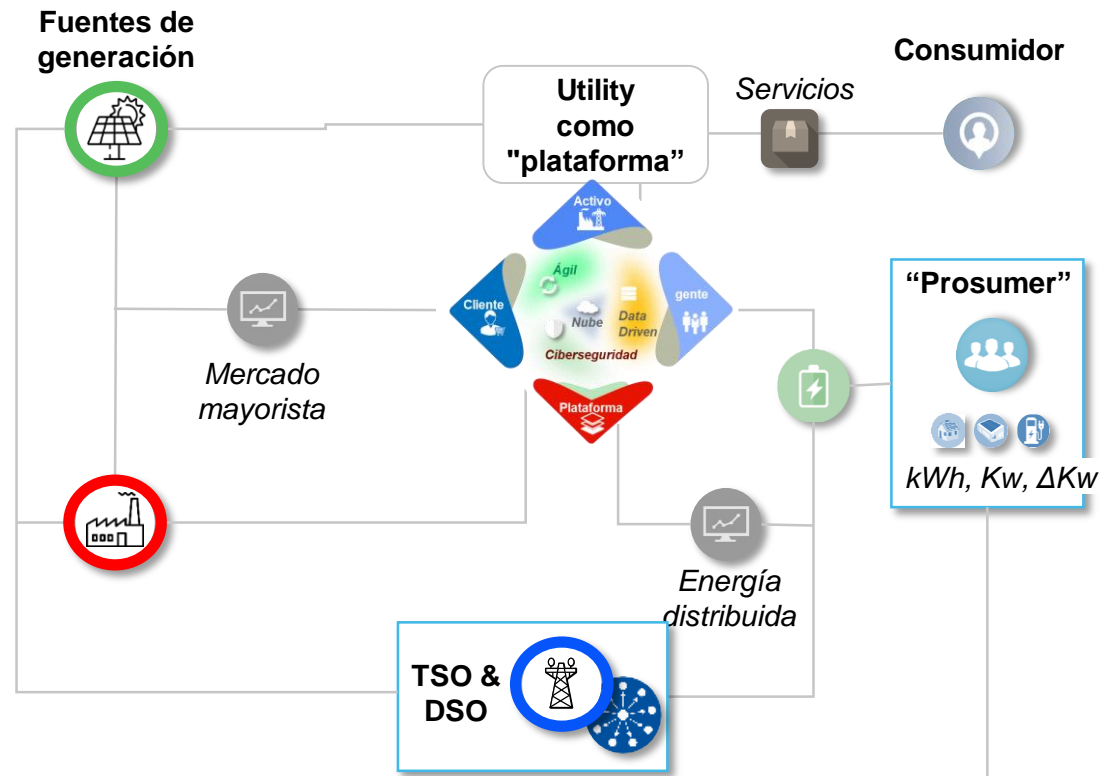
Fuentes de generación

Utility como "plataforma"

Servicios

Consumidor

Activo

Ágil

Cliente

Nube

Data Driven

gente

Ciberseguridad

Plataforma

Mercado mayorista

"Prosumer"

kWh, Kw, ΔKw

Energía distribuida

TSO & DSO